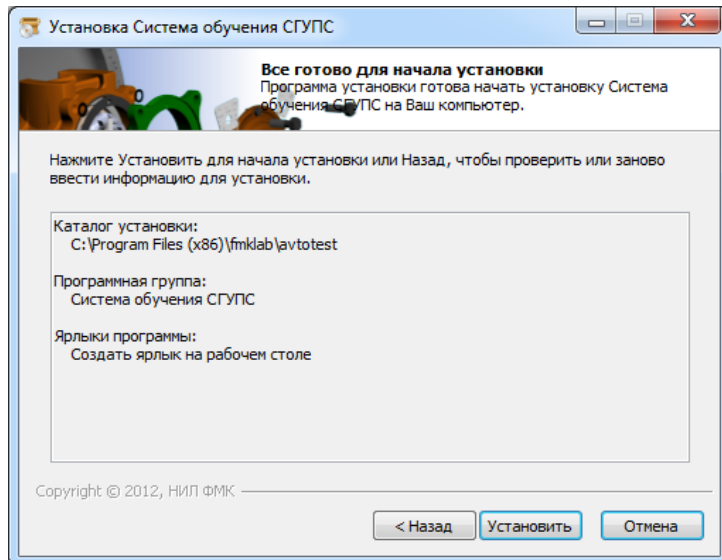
Установка Система обучения СГУПС

Все готово для начала установки
Программа установки готова начать установку Система обучения СГУПС на Ваш компьютер.

Нажмите Установить для начала установки или Назад, чтобы проверить или заново ввести информацию для установки.

Каталог установки:
C:\Program Files (x86)\fmklab\avtotest

Программная группа:
Система обучения СГУПС

Ярлыки программы:
Создать ярлык на рабочем столе

Copyright © 2012, НИЛ ФМК

< Назад
Установить
Отмена